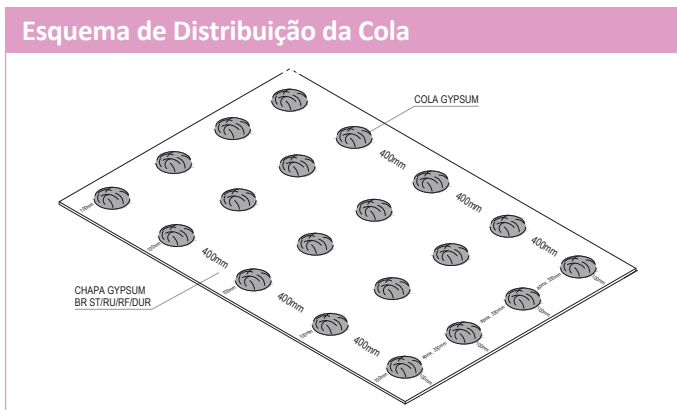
Esquema de Distribuição da Cola

COLA GYPSUM

400mm

400mm

400mm

400mm

400mm

400mm

CHAPA GYPSUM
BR ST/RU/RF/DUR

100mm

100mm

100mm

100mm

100mm

100mm

100mm

100mm

100mm

aprox. 200mm

aprox. 200mm

aprox. 200mm

aprox. 200mm